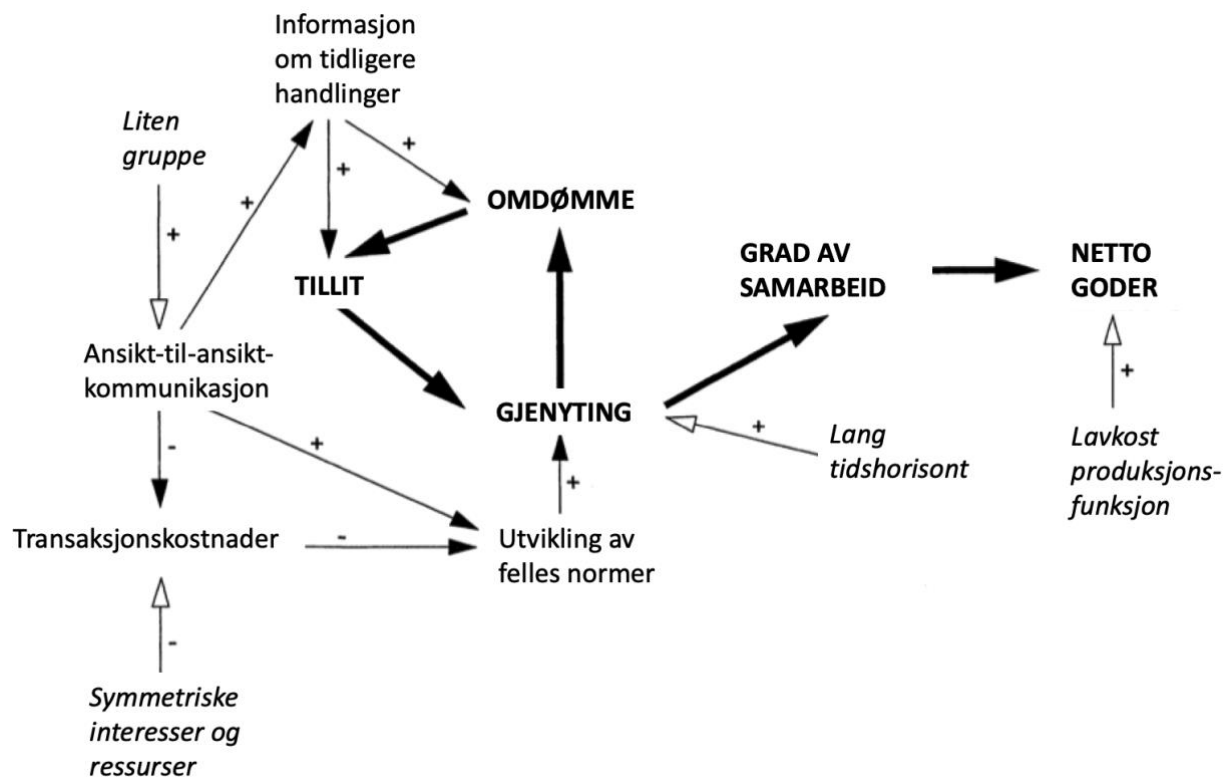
Informasjon om tidligere handlinger

Liten gruppe

+

+

+

+

OMDØMME

TILLIT

GRAD AV SAMARBEID

NETTO GODER

Ansikt-til-ansikt-kommunikasjon

GJENYTING

+

+

Lang tidshorisont

Lavkost produksjons-funksjon

-

+

+

Transaksjonskostnader

-

Utvikling av felles normer

-

Symmetriske interesser og ressurser